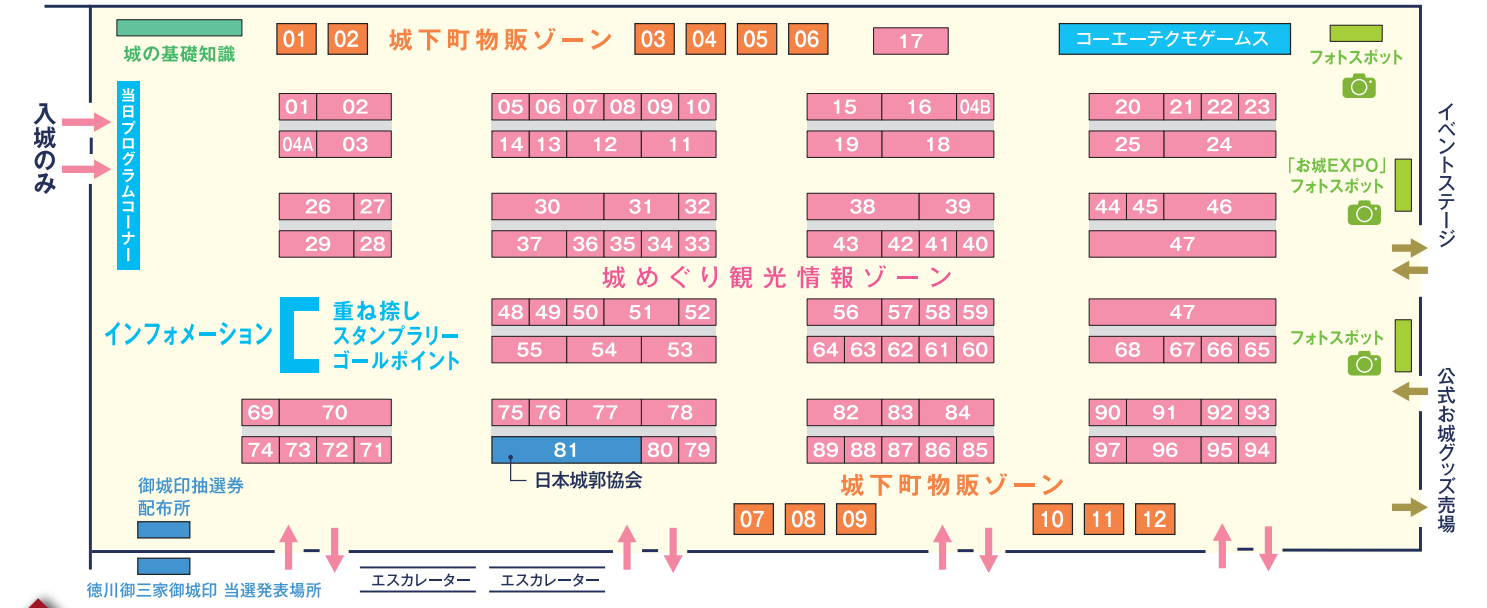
城の基礎知識

01 02 城下町物販ゾーン 03 04 05 06

17

コーエーテクモゲームス

フォトスポット

入城のみ

当日プログラムコーナー

01 02
04A 03

05 06 07 08 09 10
14 13 12 11

15 16 04B
19 18

20 21 22 23
25 24

「お城EXPO」フォトスポット

イベントステージ

26 27
29 28

30 31 32
37 36 35 34 33

38 39
43 42 41 40

44 45 46
47

城めぐり観光情報ゾーン

インフォメーション

重ね捺しスタンプラリーゴールポイント

48 49 50 51 52
55 54 53

56 57 58 59
64 63 62 61 60

47
68 67 66 65

フォトスポット

公式お城グッズ売場

69 70
74 73 72 71

75 76 77 78
81 80 79

日本城郭協会

82 83 84
89 88 87 86 85

90 91 92 93
97 96 95 94

御城印抽選券配布所

城下町物販ゾーン

07 08 09

10 11 12

徳川御三家御城印 当選発表場所

エスカレーター

エスカレーター